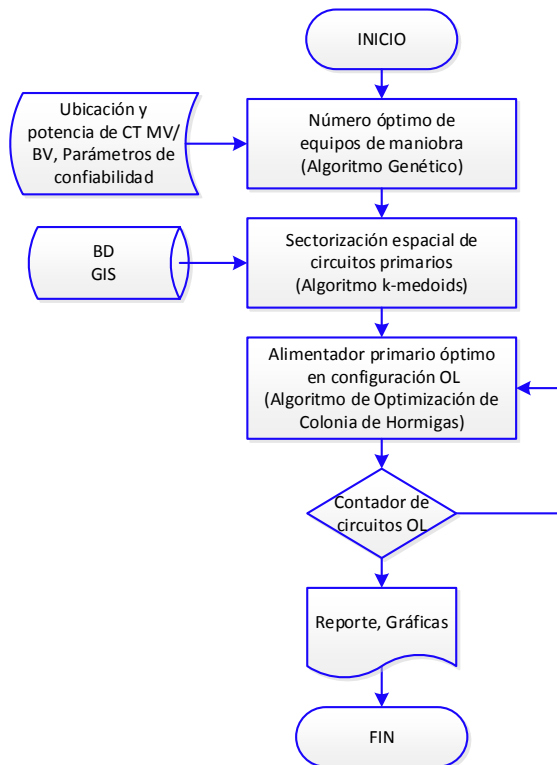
INICIO

Ubicación y potencia de CT MV/ BV, Parámetros de confiabilidad

Número óptimo de equipos de maniobra (Algoritmo Genético)

BD GIS

Sectorización espacial de circuitos primarios (Algoritmo k-medoids)

Alimentador primario óptimo en configuración OL (Algoritmo de Optimización de Colonia de Hormigas)

Contador de circuitos OL

Reporte, Gráficas

FIN